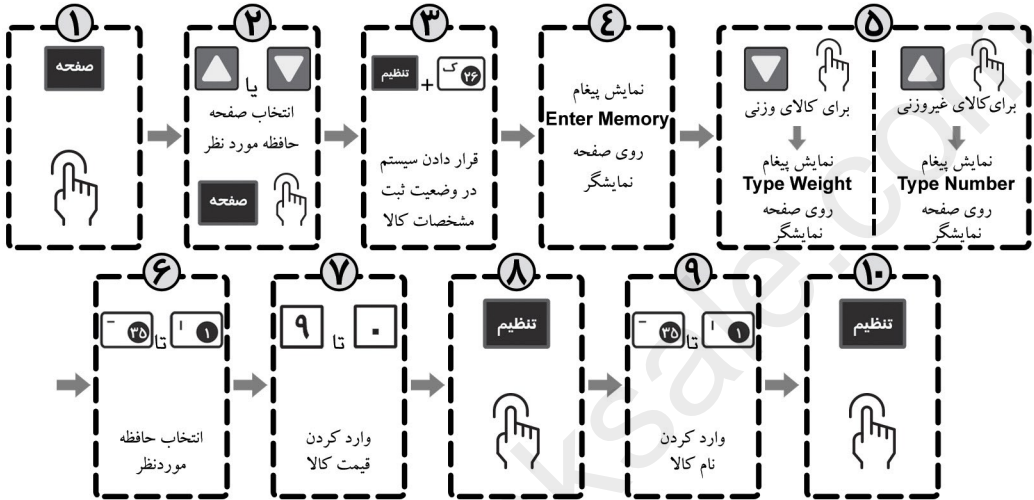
۱

صفحه

۲

یا

انتخاب صفحه حافظه مورد نظر

صفحه

۳

تنظیم + ۲۶ ک

قرار دادن سیستم در وضعیت ثبت مشخصات کالا

۴

نمایش پیغام **Enter Memory** روی صفحه نمایشگر

۵

برای کالای غیروزنی

نمایش پیغام **Type Number** روی صفحه نمایشگر

برای کالای وزنی

نمایش پیغام **Type Weight** روی صفحه نمایشگر

۶

۱ ا تا ۳۵ ـ

انتخاب حافظه موردنظر

۷

۰ تا ۹

وارد کردن قیمت کالا

۸

تنظیم

۹

۱ ا تا ۳۵ ـ

وارد کردن نام کالا

۱۰

تنظیم

ksale.com